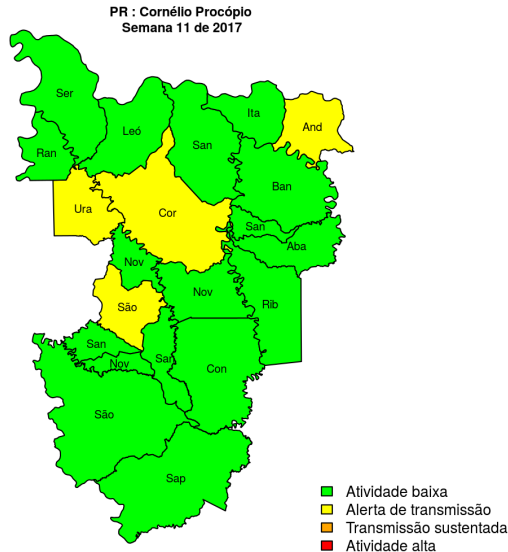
PR : Cornélio Procópio
Semana 11 de 2017

Ser
Leó
Ran
San
Ita
And
Ban
Ura
Cor
San
Aba
Nov
São
Nov
Rib
San
San
Nov
Con
São
Sap

Atividade baixa
Alerta de transmissão
Transmissão sustentada
Atividade alta